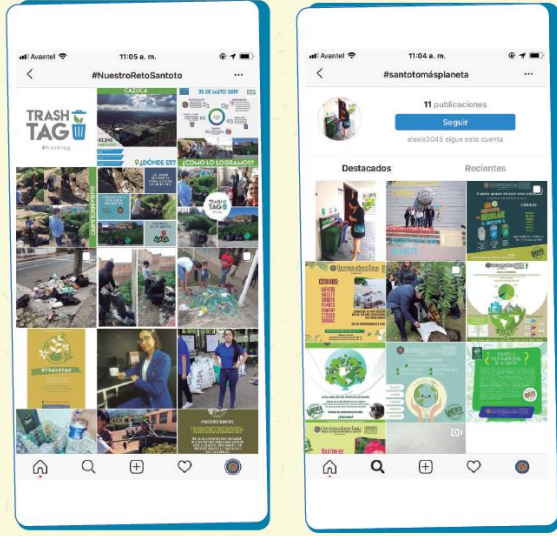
Avantel 11:05 a. m.

#NuestroRetoSantoto

TRASH TAG

#trashtag

CAZUCA

25 DE MAYO 2019

¿DÓNDE ES?

¿CÓMO LO LOGRAMOS?

#TRASHTAG

Avantel 11:04 a. m.

#santotomásplaneta

11 publicaciones

Seguir

alexis3045 sigue esta cuenta

Destacados

Recientes